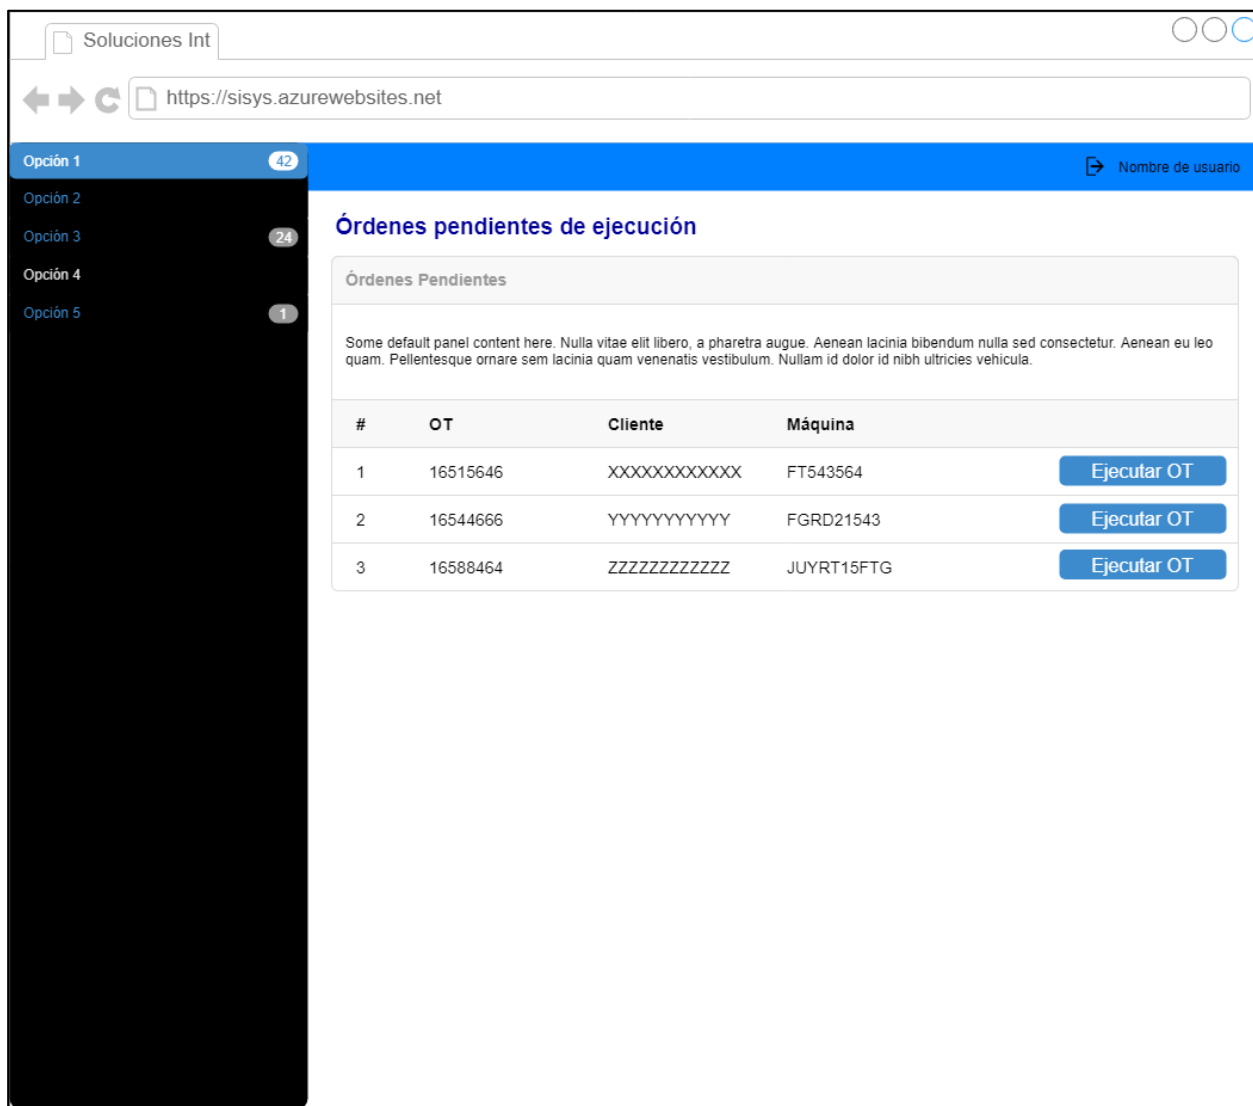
Soluciones Int

https://sisys.azurewebsites.net

Opción 1 42
Opción 2
Opción 3 24
Opción 4
Opción 5 1

Nombre de usuario

Órdenes pendientes de ejecución

Órdenes Pendientes

Some default panel content here. Nulla vitae elit libero, a pharetra augue. Aenean lacinia bibendum nulla sed consectetur. Aenean eu leo quam. Pellentesque ornare sem lacinia quam venenatis vestibulum. Nullam id dolor id nibh ultricies vehicula.

| # | OT | Cliente | Máquina | |
|---|---|---|---|---|
| 1 | 16515646 | XXXXXXXXXXXX | FT543564 | Ejecutar OT |
| 2 | 16544666 | YYYYYYYYYYY | FGRD21543 | Ejecutar OT |
| 3 | 16588464 | ZZZZZZZZZZZ | JUYRT15FTG | Ejecutar OT |